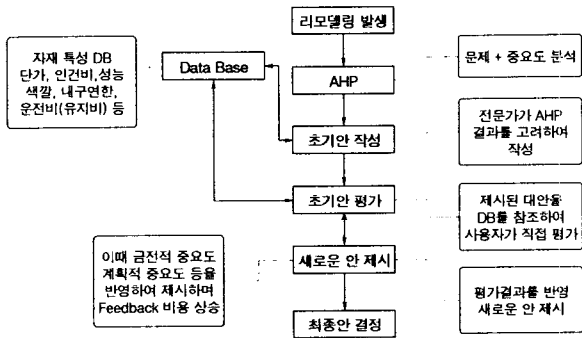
리모델링 발생

자재 특성 DB
단가, 인건비,성능
색깔, 내구연한,
운전비(유지비) 등

Data Base

AHP

문제 + 중요도 분석

초기안 작성

전문가가 AHP
결과를 고려하여
작성

초기안 평가

제시된 대안을
DB를 참조하여
사용자가 직접 평가

이때 금전적 중요도
계획적 중요도 등을
반영하여 제시하며
Feedback 비용 상승

새로운 안 제시

평가결과를 반영
새로운 안 제시

최종안 결정